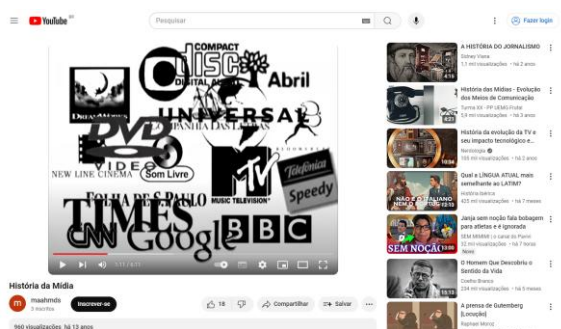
YouTube BR

Pesquisar

Fazer login

COMPACT DISC
Abril
UNIVERSAL
DREAMWORKS
DVD VIDEO
COMPANHIA DAS LETRAS
NEW LINE CINEMA
Som Livre
MTV MUSIC TELEVISION
Telefônica
Speedy
FOLHA DE S.PAULO
TIMES
CNN
Google
BBC

1:11 / 6:11

História da Mídia

maahmds
3 inscritos

Inscrever-se

18

Compartilhar

Salvar

960 visualizações há 13 anos

A HISTÓRIA DO JORNALISMO
Sidney Viana
1,1 mil visualizações · há 2 anos

História das Mídias - Evolução dos Meios de Comunicação
Turma 6X - PP UEMG Frutal
5,9 mil visualizações · há 3 anos

História da evolução da TV e seu impacto tecnológico e...
Nerdologia
105 mil visualizações · há 2 anos

Qual é LÍNGUA ATUAL mais semelhante ao LATIM?
História Inútil
423 mil visualizações · há 7 meses

NÃO É O ITALIANO NEM O ESPANHOL

Janja sem noção fala bobagem para atletas e é ignorada
SEM NIMIMI | o canal do Fiume
32 mil visualizações · há 7 horas
Novo

SEM NOÇÃO

O Homem Que Descobriu o Sentido da Vida
Ozefio Branco
239 mil visualizações · há 6 meses

A prensa de Gutemberg (Locução)
Raphael Moroj